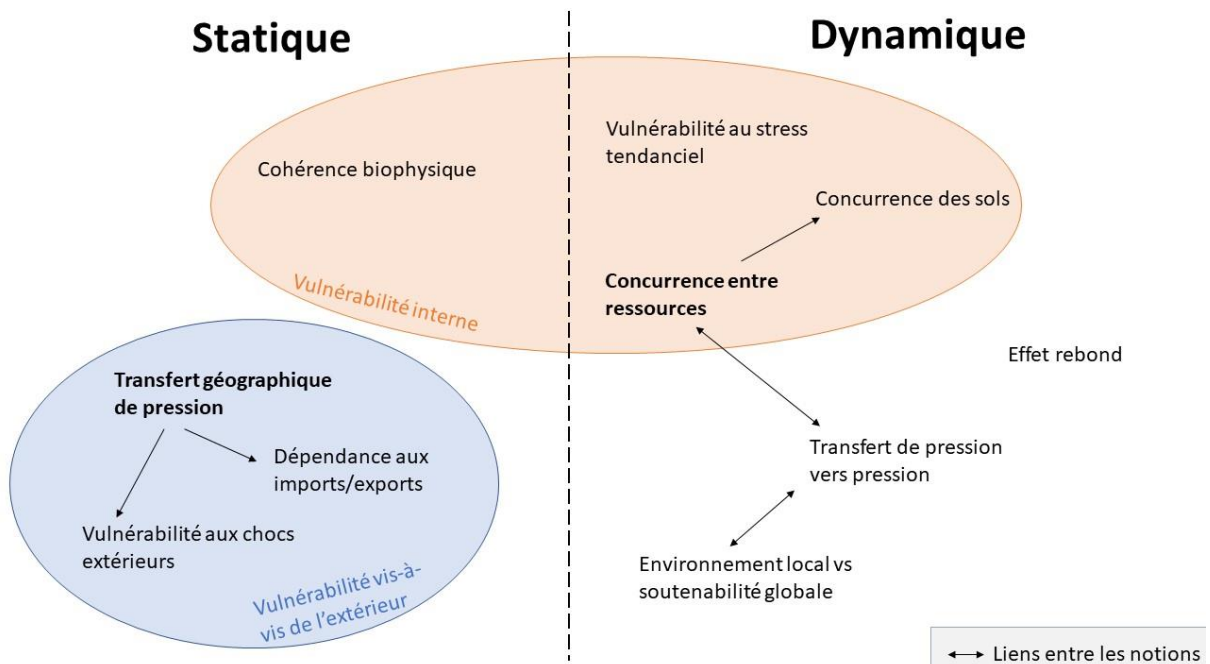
Statique

Dynamique

Cohérence biophysique

Vulnérabilité au stress tendanciel

Concurrence des sols

Concurrence entre ressources

Vulnérabilité interne

Effet rebond

Transfert géographique de pression

Dépendance aux imports/exports

Vulnérabilité aux chocs extérieurs

Vulnérabilité vis-à-vis de l'extérieur

Transfert de pression vers pression

Environnement local vs soutenabilité globale

Liens entre les notions